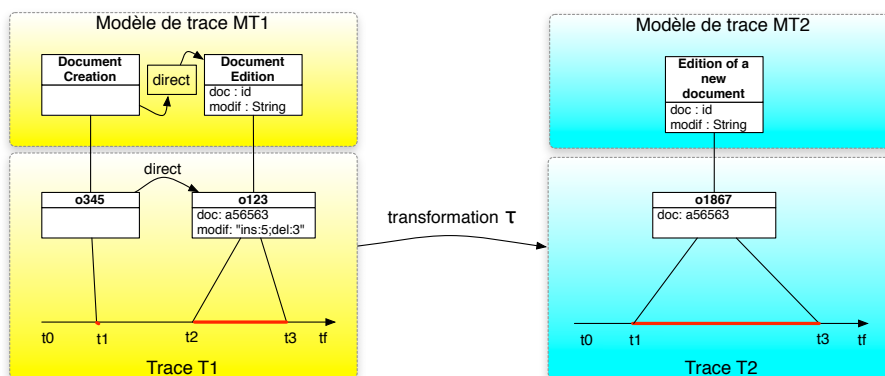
Modèle de trace MT1

Document Creation

direct

Document Edition
doc : id
modif : String

direct

o345

o123
doc: a56563
modif: "ins:5;del:3"

t0 t1 t2 t3 tf

Trace T1

transformation τ

Modèle de trace MT2

Edition of a new document
doc : id
modif : String

o1867
doc: a56563

t0 t1 t3 tf

Trace T2